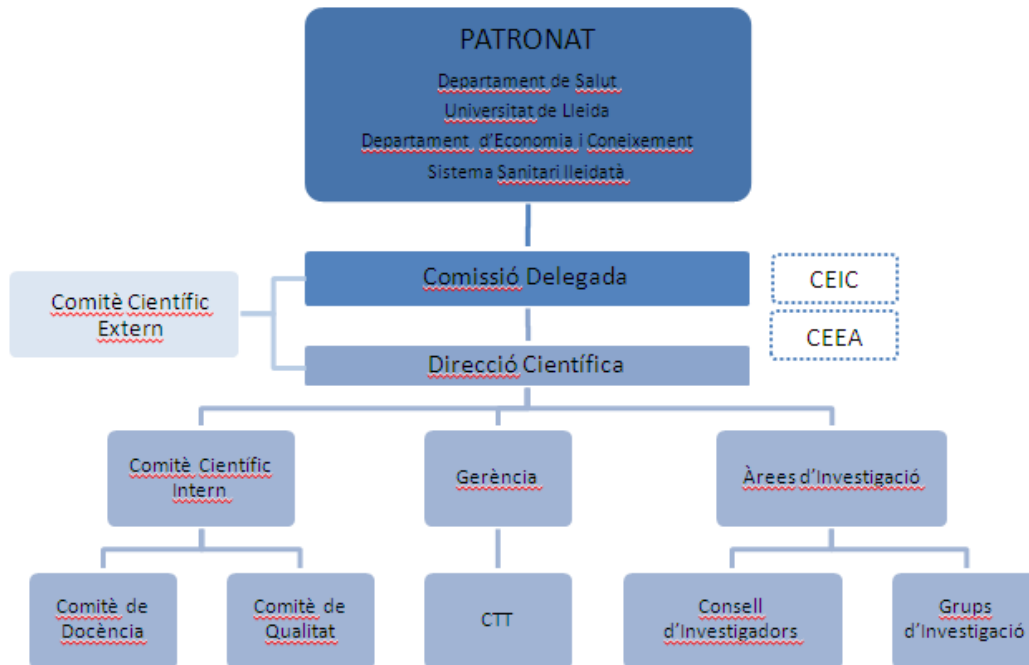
PATRONAT

Departament de Salut

Universitat de Lleida

Departament d'Economia i Coneixement

Sistema Sanitari lleidatà

Comissió Delegada

CEIC

CEEA

Comitè Científic Extern

Direcció Científica

Comitè Científic Intern

Gerència

Àrees d'Investigació

Comitè de Docència

Comitè de Qualitat

CTT

Consell d'Investigadors

Grups d'Investigació